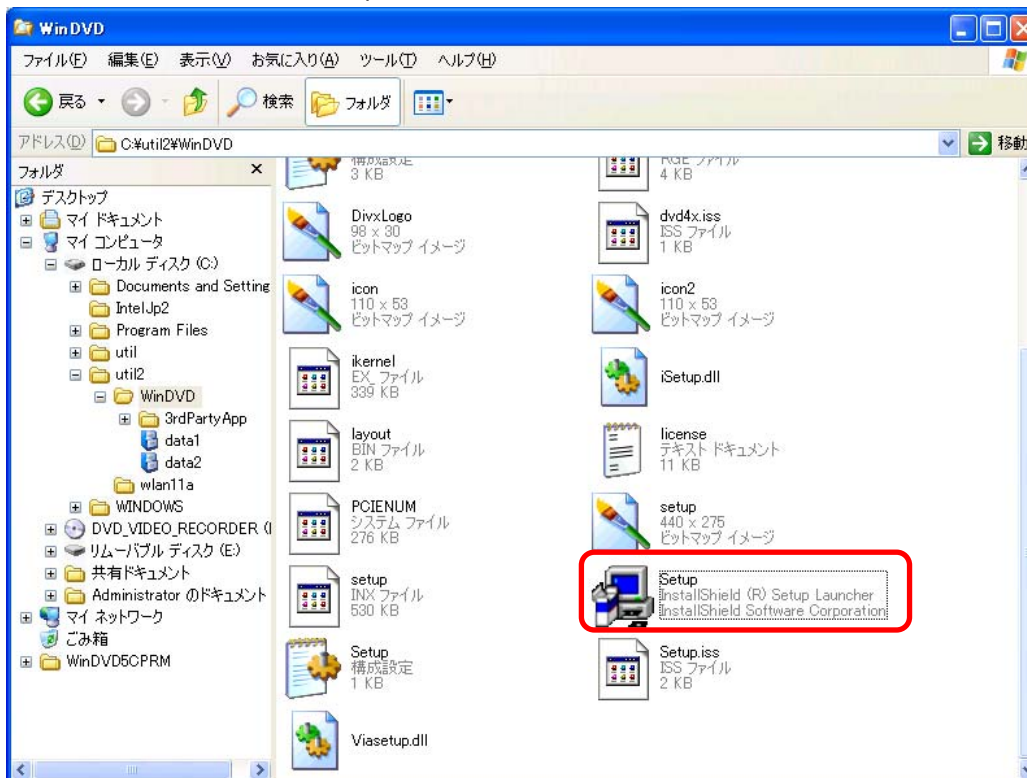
WinDVD

ファイル(F) 編集(E) 表示(V) お気に入り(A) ツール(T) ヘルプ(H)

戻る 検索 フォルダ

アドレス(D) C:¥util2¥WinDVD 移動

フォルダ ×

デスクトップ
マイ ドキュメント
マイ コンピュータ
ローカル ディスク (C:)
Documents and Setting
IntelJp2
Program Files
util
util2
WinDVD
3rdPartyApp
data1
data2
wlan11a
WINDOWS
DVD_VIDEO_RECORDER (
リムーバブル ディスク (E:)
共有ドキュメント
Administrator のドキュメント
マイ ネットワーク
ごみ箱
WinDVD5CPRM

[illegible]
3 KB

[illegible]
4 KB

DivxLogo
98 x 30
ビットマップ イメージ

dvd4x.iss
ISS ファイル
1 KB

icon
110 x 53
ビットマップ イメージ

icon2
110 x 53
ビットマップ イメージ

ikernel
EX_ ファイル
339 KB

iSetup.dll

layout
BIN ファイル
2 KB

license
テキスト ドキュメント
11 KB

PCIENUM
システム ファイル
276 KB

setup
440 x 275
ビットマップ イメージ

setup
INX ファイル
530 KB

Setup
InstallShield (R) Setup Launcher
InstallShield Software Corporation

Setup
構成設定
1 KB

Setup.iss
ISS ファイル
2 KB

Viasetup.dll